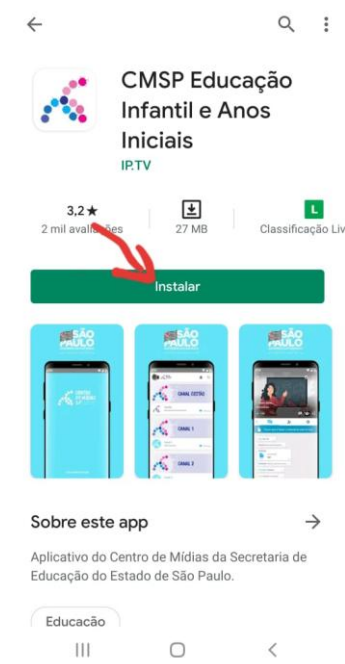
CMSP Educação Infantil e Anos Iniciais
IP.TV

3,2 ★
2 mil avaliações

27 MB

L
Classificação Liv

Instalar

SÃO PAULO

SÃO PAULO

SÃO PAULO

CANAL ESTÚDIO

CANAL 1

CANAL 2

Sobre este app

Aplicativo do Centro de Mídias da Secretaria de Educação do Estado de São Paulo.

Educação